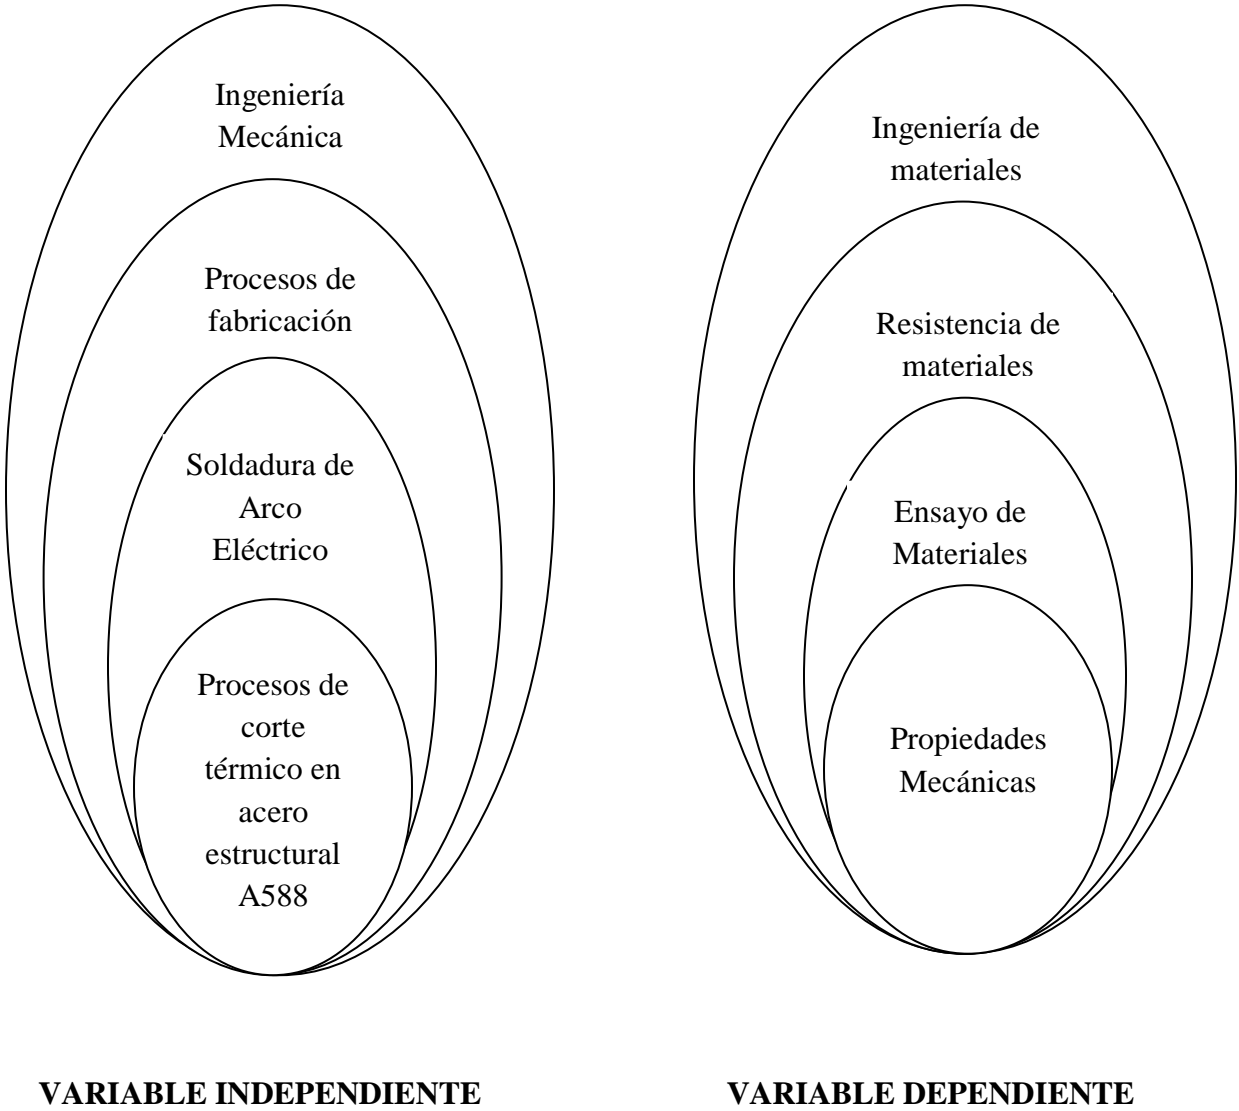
Ingeniería Mecánica

Procesos de fabricación

Soldadura de Arco Eléctrico

Procesos de corte térmico en acero estructural A588

VARIABLE INDEPENDIENTE

Ingeniería de materiales

Resistencia de materiales

Ensayo de Materiales

Propiedades Mecánicas

VARIABLE DEPENDIENTE